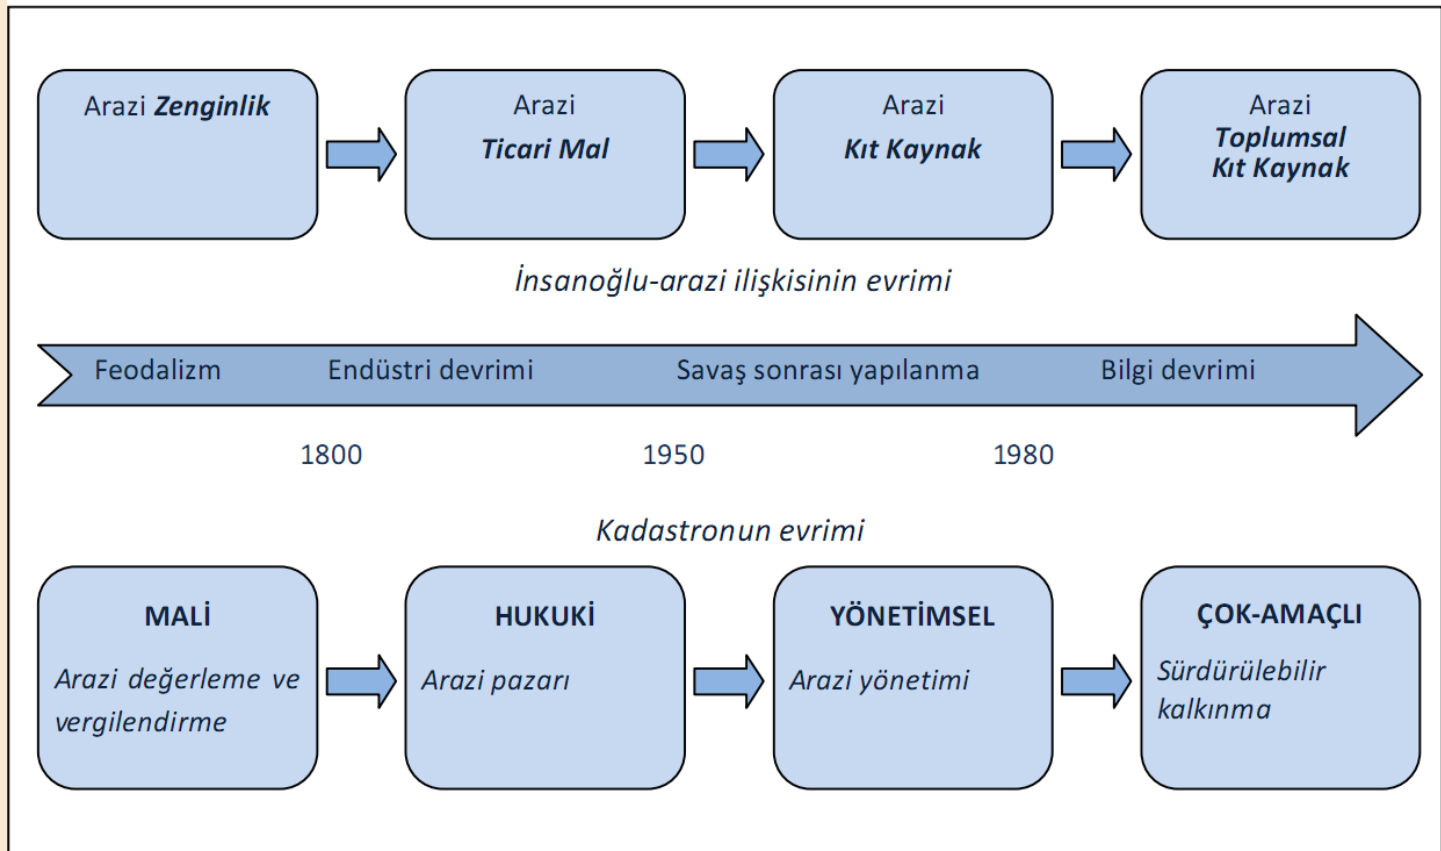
Arazi Zenginlik

Arazi
Ticari Mal

Arazi
Kıt Kaynak

Arazi
Toplumsal
Kıt Kaynak

İnsanoğlu-arazi ilişkisinin evrimi

Feodalizm Endüstri devrimi Savaş sonrası yapılanma Bilgi devrimi

1800 1950 1980

Kadastronun evrimi

MALİ
Arazi değerleme ve vergilendirme

HUKUKİ
Arazi pazarı

YÖNETİMSEL
Arazi yönetimi

ÇOK-AMAÇLI
Sürdürülebilir kalkınma